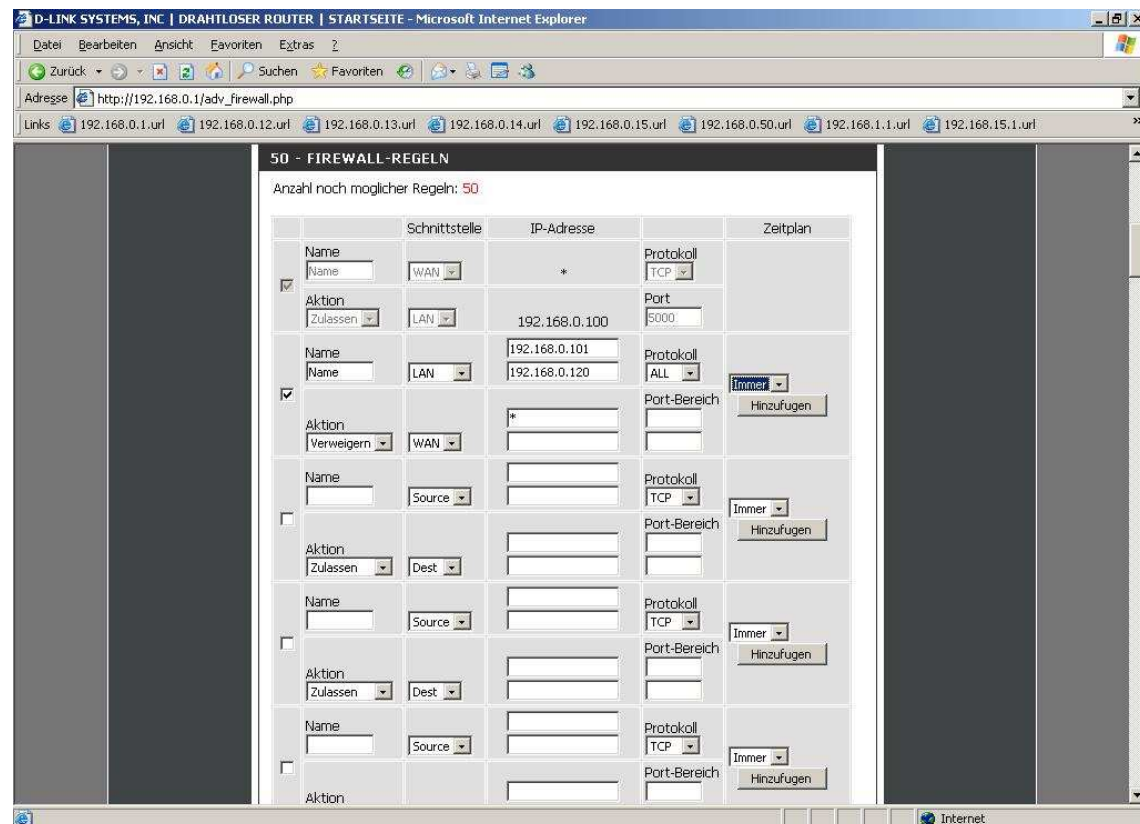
D-LINK SYSTEMS, INC | DRAHTLOSER ROUTER | STARTSEITE - Microsoft Internet Explorer

Datei Bearbeiten Ansicht Favoriten Extras ?

Zurück Suchen Favoriten

Adresse http://192.168.0.1/adv_firewall.php

Links 192.168.0.1.url 192.168.0.12.url 192.168.0.13.url 192.168.0.14.url 192.168.0.15.url 192.168.0.50.url 192.168.1.1.url 192.168.15.1.url

50 - FIREWALL-REGELN

Anzahl noch moglicher Regeln: 50

| | | Schnittstelle | IP-Adresse | | Zeitplan |
|---|---|---|---|---|---|
| | Name Name | WAN | * | Protokoll TCP | |
| | Aktion Zulassen | LAN | 192.168.0.100 | Port 5000 | |
| | Name Name | LAN | 192.168.0.101 192.168.0.120 | Protokoll ALL | Immer Hinzufugen |
| | Aktion Verweigern | WAN | * | Port-Bereich | |
| | Name | Source | | Protokoll TCP | Immer Hinzufugen |
| | Aktion Zulassen | Dest | | Port-Bereich | |
| | Name | Source | | Protokoll TCP | Immer Hinzufugen |
| | Aktion Zulassen | Dest | | Port-Bereich | |
| | Name | Source | | Protokoll TCP | Immer Hinzufugen |
| | Aktion | | | Port-Bereich | |

Internet